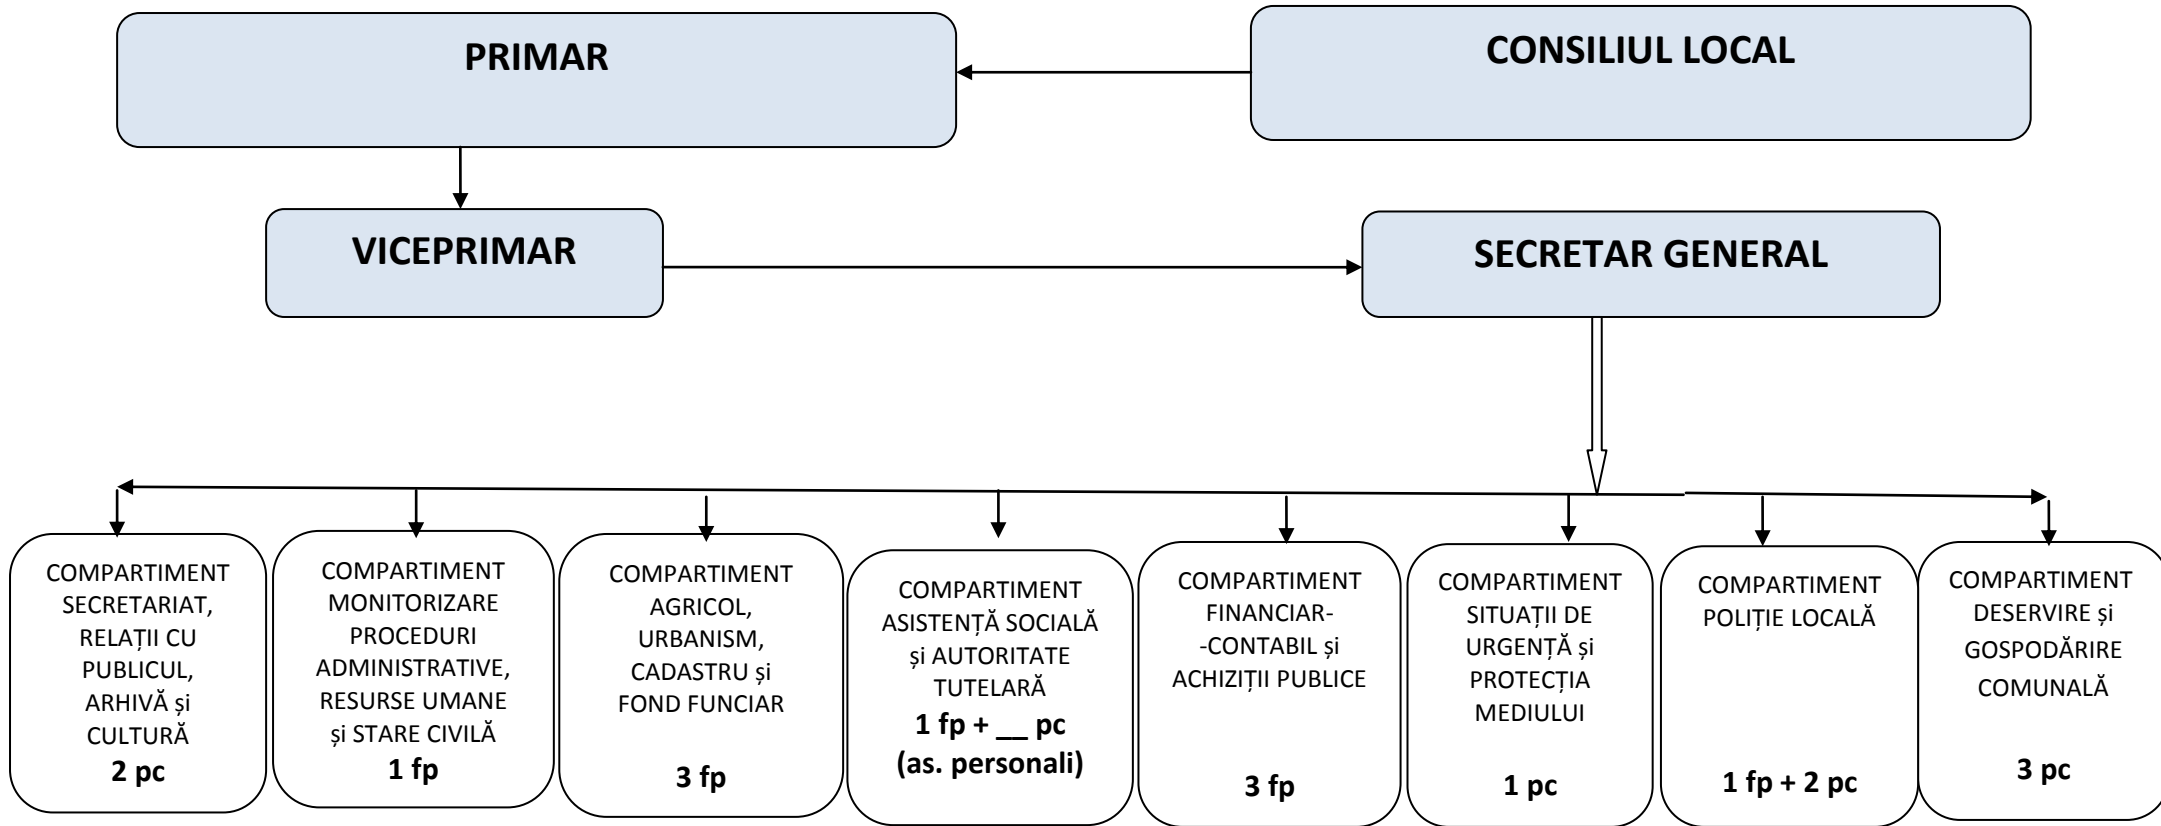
PRIMAR

CONSILIUL LOCAL

VICEPRIMAR

SECRETAR GENERAL

COMPARTIMENT SECRETARIAT, RELAȚII CU PUBLICUL, ARHIVĂ și CULTURĂ
2 pc

COMPARTIMENT MONITORIZARE PROCEDURI ADMINISTRATIVE, RESURSE UMANE și STARE CIVILĂ
1 fp

COMPARTIMENT AGRICOL, URBANISM, CADASTRU și FOND FUNCIAR
3 fp

COMPARTIMENT ASISTENȚĂ SOCIALĂ și AUTORITATE TUTELARĂ
1 fp + __ pc
(as. personali)

COMPARTIMENT FINANCIAR-CONTABIL și ACHIZIȚII PUBLICE
3 fp

COMPARTIMENT SITUAȚII DE URGENȚĂ și PROTECȚIA MEDIULUI
1 pc

COMPARTIMENT POLIȚIE LOCALĂ
1 fp + 2 pc

COMPARTIMENT DESERVIRE și GOSPODĂRIRE COMUNALĂ
3 pc